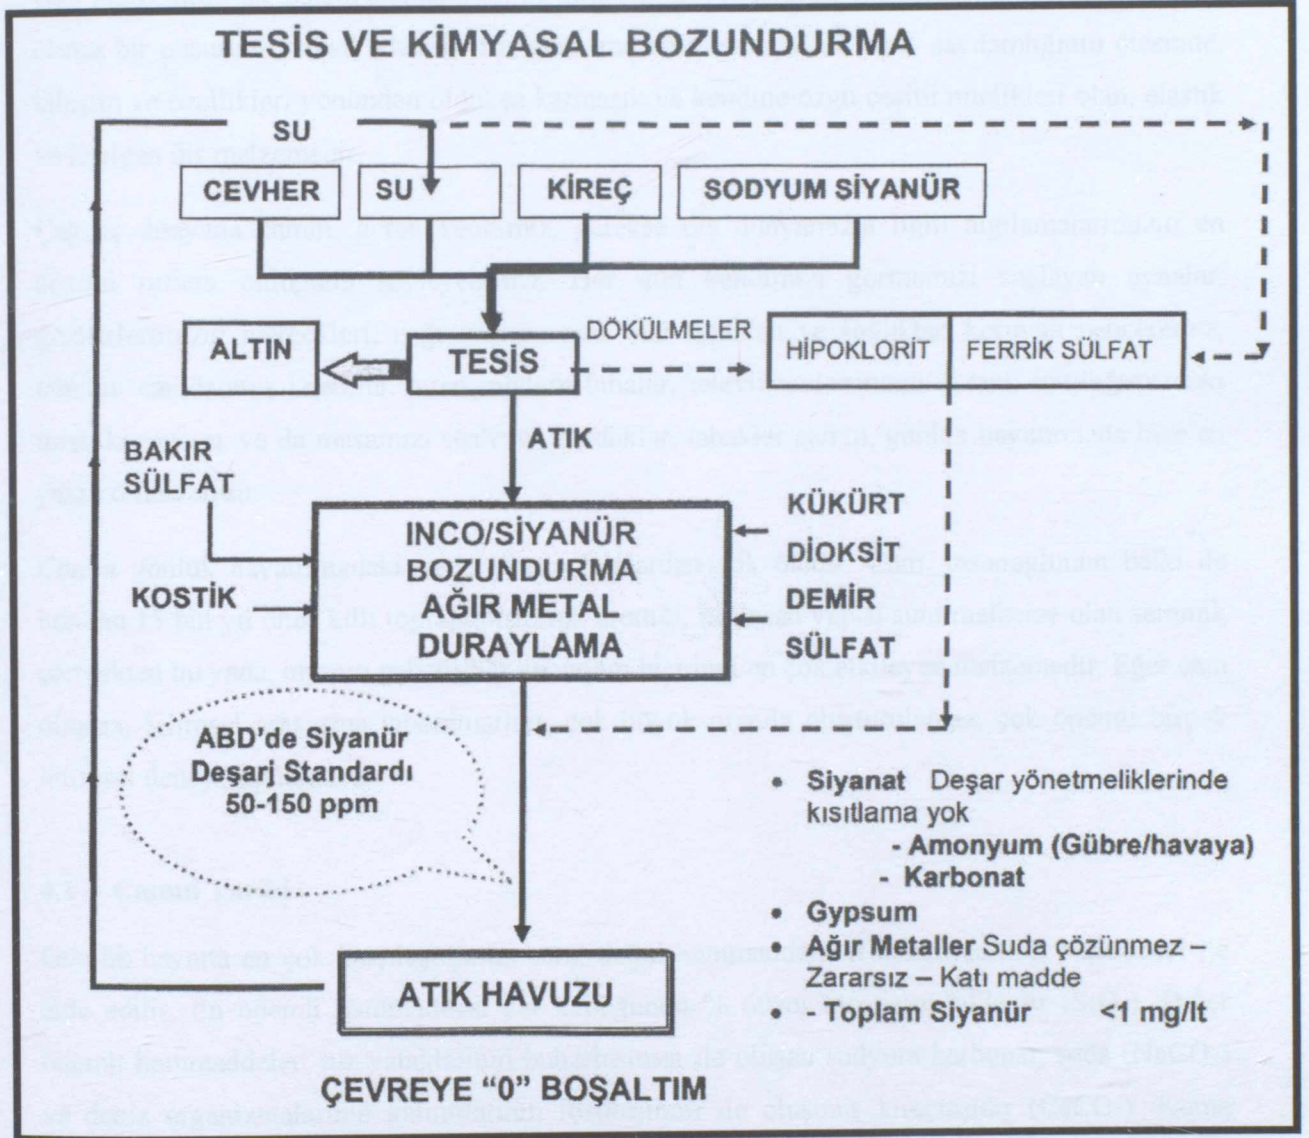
TESİS VE KİMYASAL BOZUNDURMA

SU

CEVHER

SU

KİREÇ

SODYUM SİYANÜR

DÖKÜLMELER

ALTIN

TESİS

HİPOKLORİT

FERRİK SÜLFAT

ATIK

BAKIR SÜLFAT

KOSTİK

INCO/SİYANÜR BOZUNDURMA AĞIR METAL DURAYLAMA

KÜKÜRT DİOKSİT

DEMİR SÜLFAT

ABD'de Siyanür Deşarj Standardı 50-150 ppm

• Siyanat Deşar yönetmeliklerinde kısıtlama yok
- Amonyum (Gübre/havaya)
- Karbonat
• Gypsum
• Ağır Metaller Suda çözünmez – Zararsız – Katı madde
• - Toplam Siyanür <1 mg/lt

ATIK HAVUZU

ÇEVREYE "0" BOŞALTIM